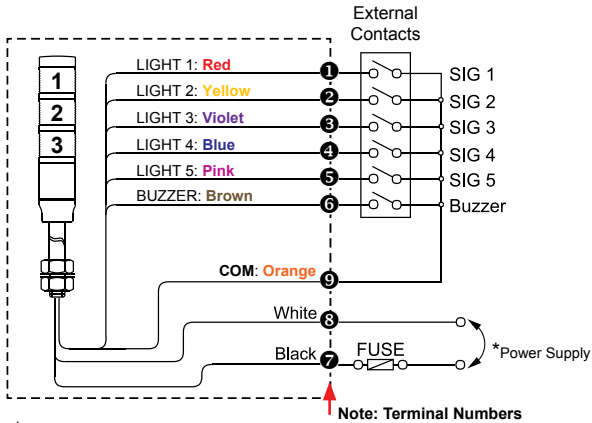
External Contacts

1
2
3

LIGHT 1: Red
LIGHT 2: Yellow
LIGHT 3: Violet
LIGHT 4: Blue
LIGHT 5: Pink
BUZZER: Brown

1
2
3
4
5
6

SIG 1
SIG 2
SIG 3
SIG 4
SIG 5
Buzzer

COM: Orange
9

White
8

Black
7

FUSE

*Power Supply

Note: Terminal Numbers